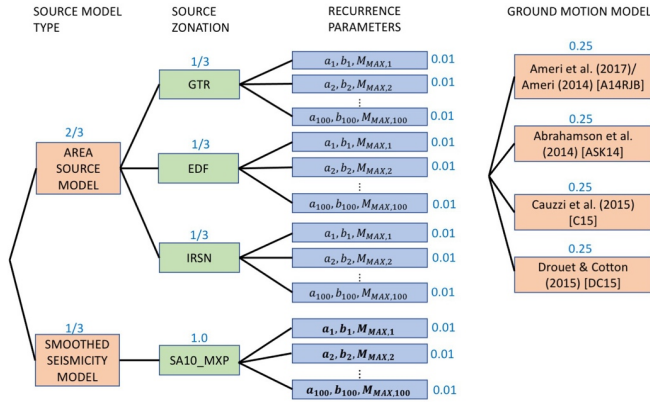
SOURCE MODEL TYPE

SOURCE ZONATION

RECURRENCE PARAMETERS

GROUND MOTION MODEL

2/3
AREA SOURCE MODEL

1/3
GTR

$a_1, b_1, M_{MAX,1}$ 0.01
$a_2, b_2, M_{MAX,2}$ 0.01
⋮
$a_{100}, b_{100}, M_{MAX,100}$ 0.01

1/3
EDF

$a_1, b_1, M_{MAX,1}$ 0.01
$a_2, b_2, M_{MAX,2}$ 0.01
⋮
$a_{100}, b_{100}, M_{MAX,100}$ 0.01

1/3
IRSN

$a_1, b_1, M_{MAX,1}$ 0.01
$a_2, b_2, M_{MAX,2}$ 0.01
⋮
$a_{100}, b_{100}, M_{MAX,100}$ 0.01

1/3
SMOOTHED SEISMICITY MODEL

1.0
SA10_MXP

$\boldsymbol{a_1, b_1, M_{MAX,1}}$ 0.01
$\boldsymbol{a_2, b_2, M_{MAX,2}}$ 0.01
⋮
$\boldsymbol{a_{100}, b_{100}, M_{MAX,100}}$ 0.01

0.25
Ameri et al. (2017)/ Ameri (2014) [A14RJB]

0.25
Abrahamson et al. (2014) [ASK14]

0.25
Cauzzi et al. (2015) [C15]

0.25
Drouet & Cotton (2015) [DC15]